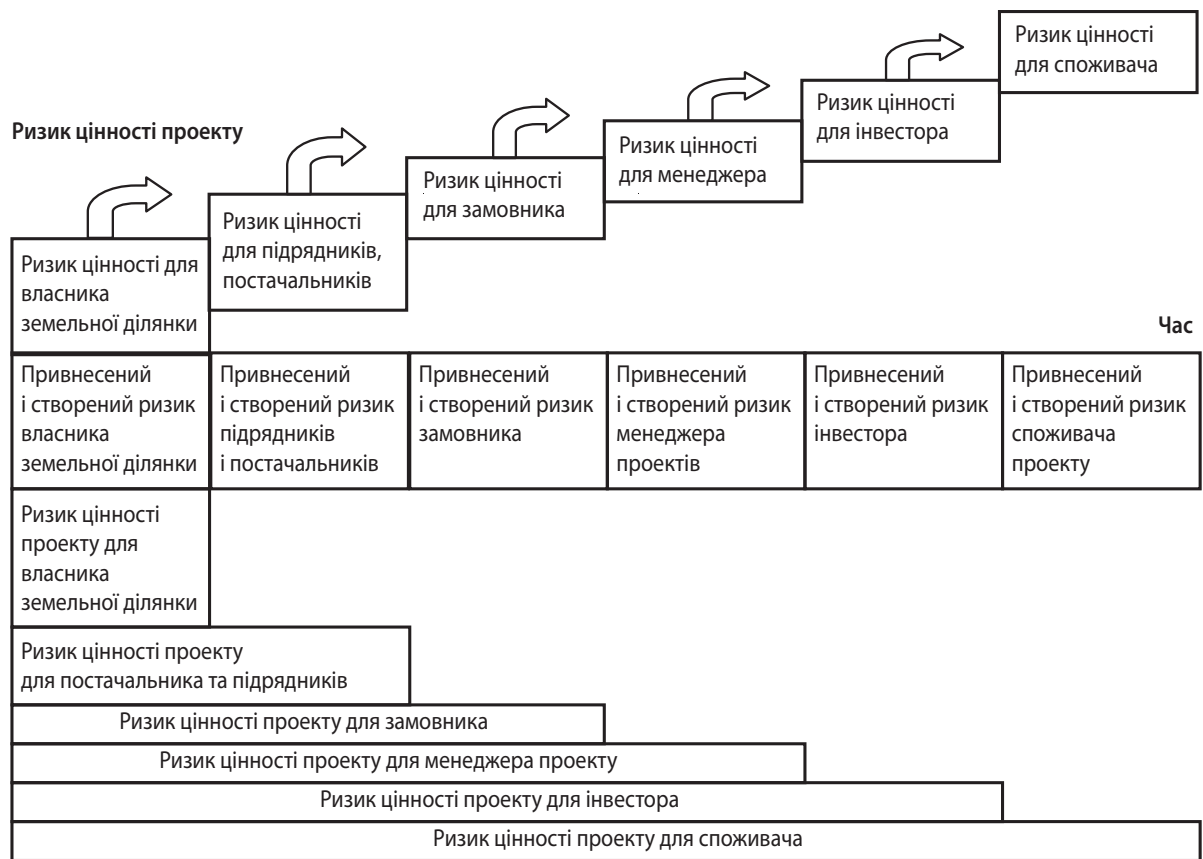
Ризик цінності проекту

Ризик цінності для власника земельної ділянки

Ризик цінності для підрядників, постачальників

Ризик цінності для замовника

Ризик цінності для менеджера

Ризик цінності для інвестора

Ризик цінності для споживача

Час

| Привнесений і створений ризик власника земельної ділянки | Привнесений і створений ризик підрядників і постачальників | Привнесений і створений ризик замовника | Привнесений і створений ризик менеджера проектів | Привнесений і створений ризик інвестора | Привнесений і створений ризик споживача проекту |
|---|---|---|---|---|---|

Ризик цінності проекту для власника земельної ділянки

Ризик цінності проекту для постачальника та підрядників

Ризик цінності проекту для замовника

Ризик цінності проекту для менеджера проекту

Ризик цінності проекту для інвестора

Ризик цінності проекту для споживача